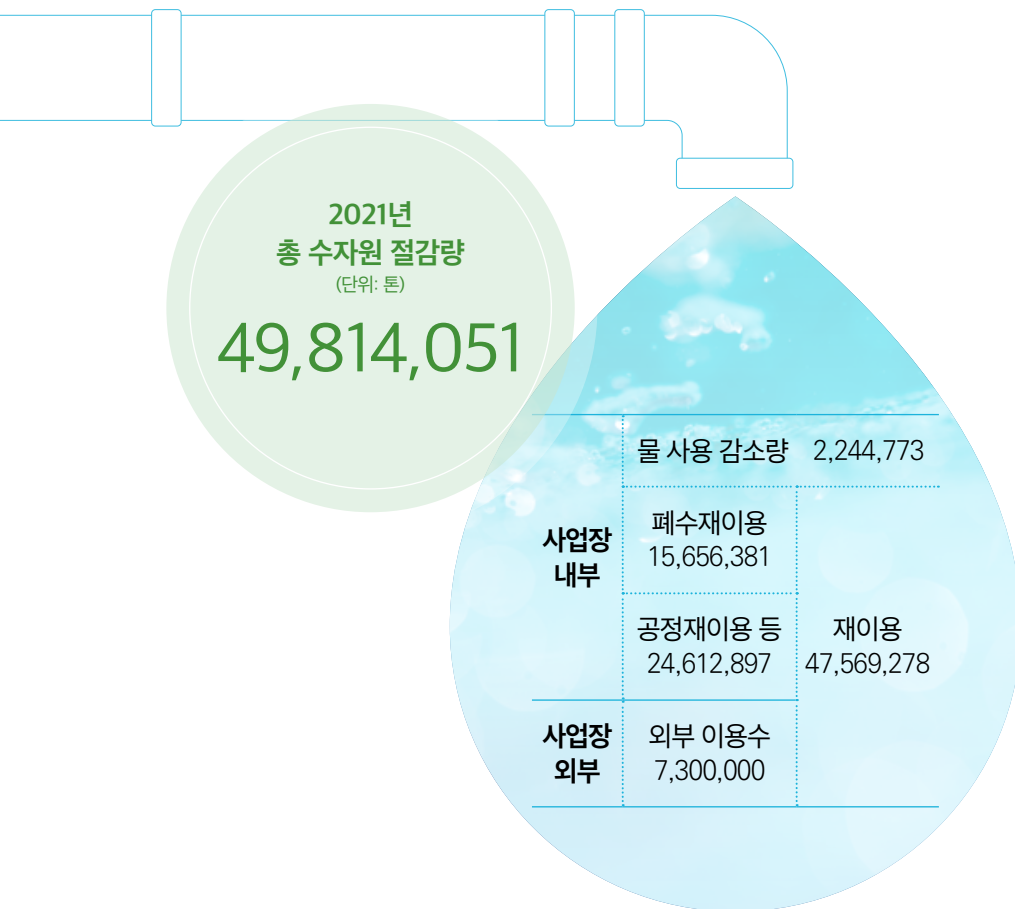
2021년
총 수자원 절감량
(단위: 톤)
49,814,051

| | 물 사용 감소량 | 2,244,773 |
|---|---|---|
| 사업장 내부 | 폐수재이용 15,656,381 | 재이용 47,569,278 |
| | 공정재이용 등 24,612,897 | |
| 사업장 외부 | 외부 이용수 7,300,000 | |